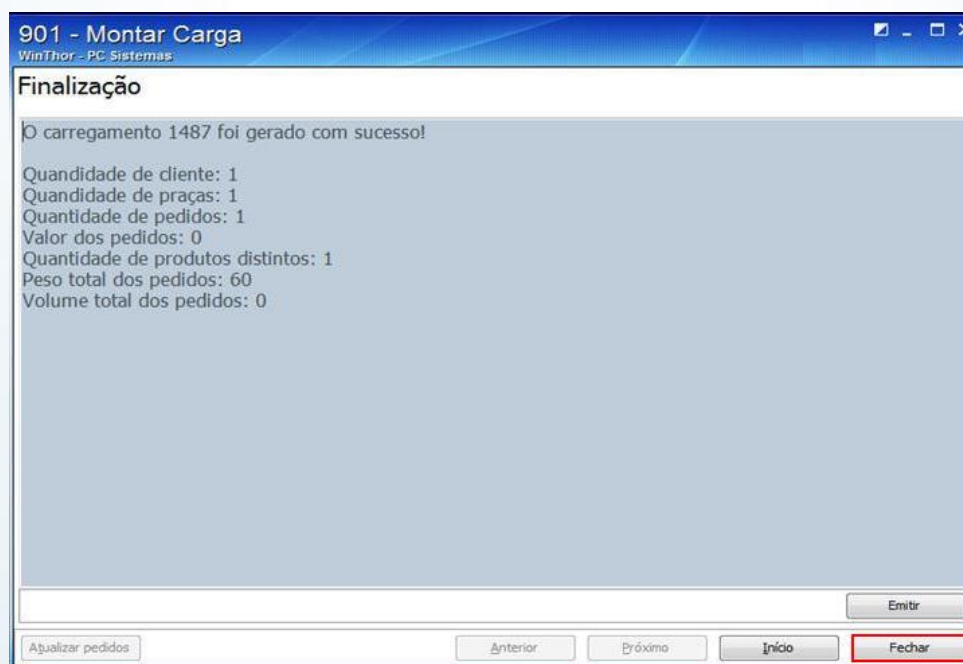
901 - Montar Carga
WinThor - PC Sistemas

Finalização

O carregamento 1487 foi gerado com sucesso!

Quandidade de cliente: 1
Quandidade de praças: 1
Quantidade de pedidos: 1
Valor dos pedidos: 0
Quantidade de produtos distintos: 1
Peso total dos pedidos: 60
Volume total dos pedidos: 0

Emitir

Atualizar pedidos
Anterior
Próximo
Início
Fechar